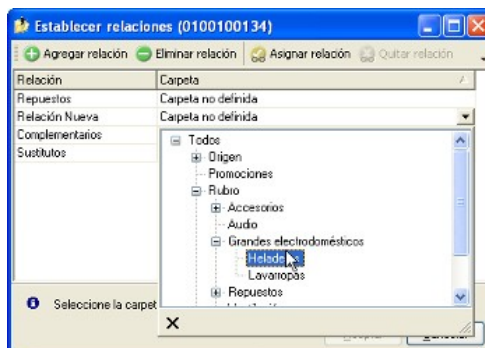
Establecer relaciones (0100100134)

Agregar relación Eliminar relación Asignar relación Quitar relación

| Relación | Carpeta |
|---|---|
| Repuestos | Carpeta no definida |
| Relación Nueva | Carpeta no definida |
| Complementarios | |
| Sustitutos | |

Todos
Origen
Promociones
Rubro
Accesorios
Audio
Grandes electrodomésticos
Helade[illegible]
Lavarropas
Repuestos

Seleccione la carpet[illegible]

×